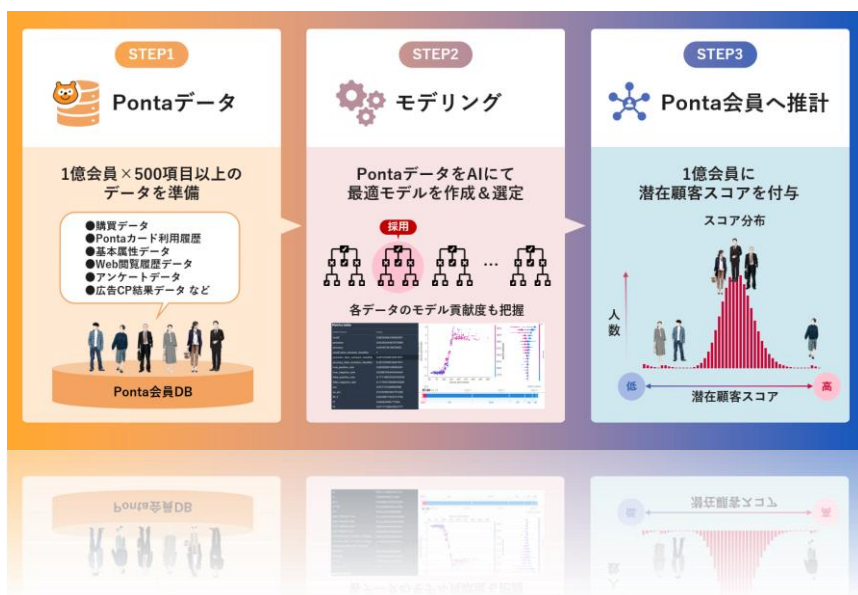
STEP1

Pontaデータ

1億会員×500項目以上のデータを準備

●購買データ
●Pontaカード利用履歴
●基本属性データ
●Web閲覧履歴データ
●アンケートデータ
●広告CP結果データ など

Ponta会員DB

STEP2

モデリング

PontaデータをAIにて最適モデルを作成＆選定

採用

…

各データのモデル貢献度も把握

STEP3

Ponta会員へ推計

1億会員に潜在顧客スコアを付与

スコア分布

人数

低

潜在顧客スコア

高